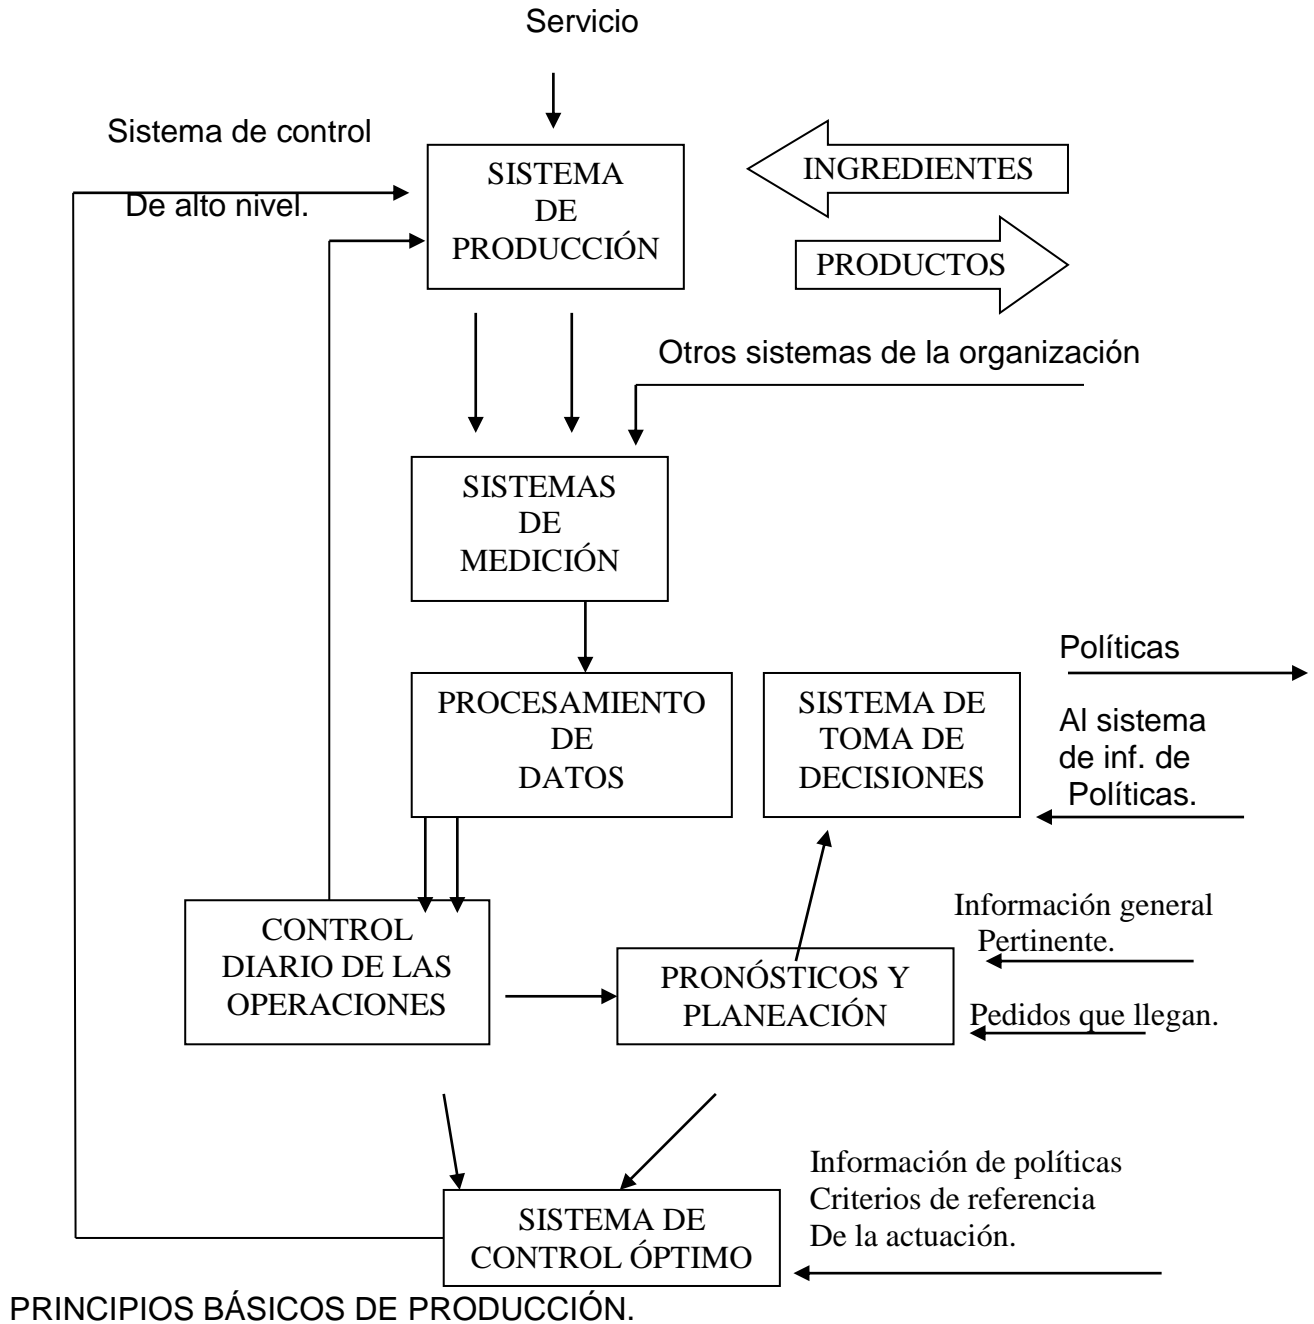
Servicio

Sistema de control

De alto nivel.

SISTEMA DE PRODUCCIÓN

INGREDIENTES

PRODUCTOS

Otros sistemas de la organización

SISTEMAS DE MEDICIÓN

Políticas

PROCESAMIENTO DE DATOS

SISTEMA DE TOMA DE DECISIONES

Al sistema de inf. de Políticas.

Información general Pertinente.

CONTROL DIARIO DE LAS OPERACIONES

PRONÓSTICOS Y PLANEACIÓN

Pedidos que llegan.

Información de políticas Criterios de referencia De la actuación.

SISTEMA DE CONTROL ÓPTIMO

PRINCIPIOS BÁSICOS DE PRODUCCIÓN.